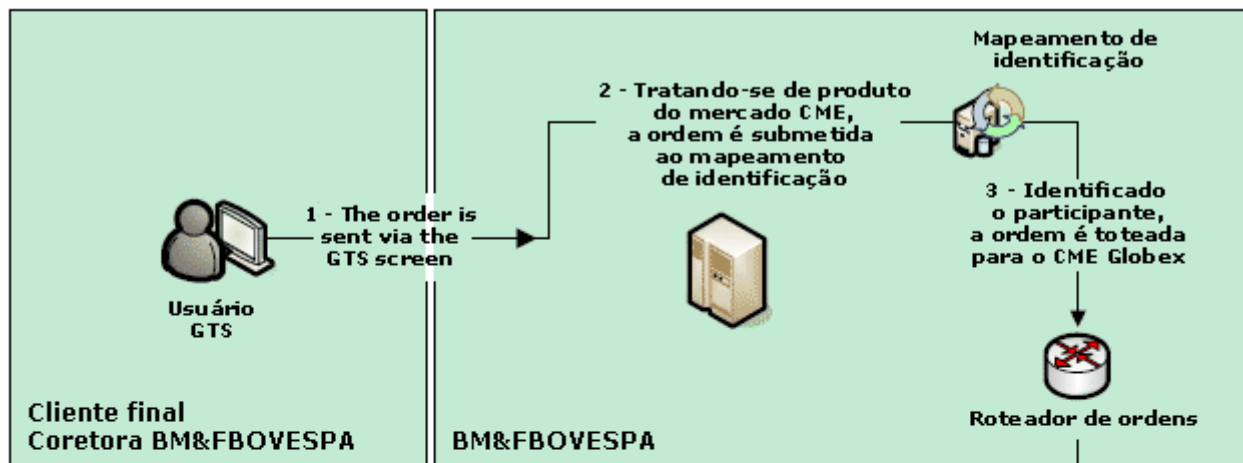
Mapeamento de identificação

2 - Tratando-se de produto do mercado CME, a ordem é submetida ao mapeamento de identificação

1 - The order is sent via the GTS screen

Usuário GTS

3 - Identificado o participante, a ordem é toteada para o CME Globex

Roteador de ordens

Cliente final
Coretora BM&FBOVESPA

BM&FBOVESPA